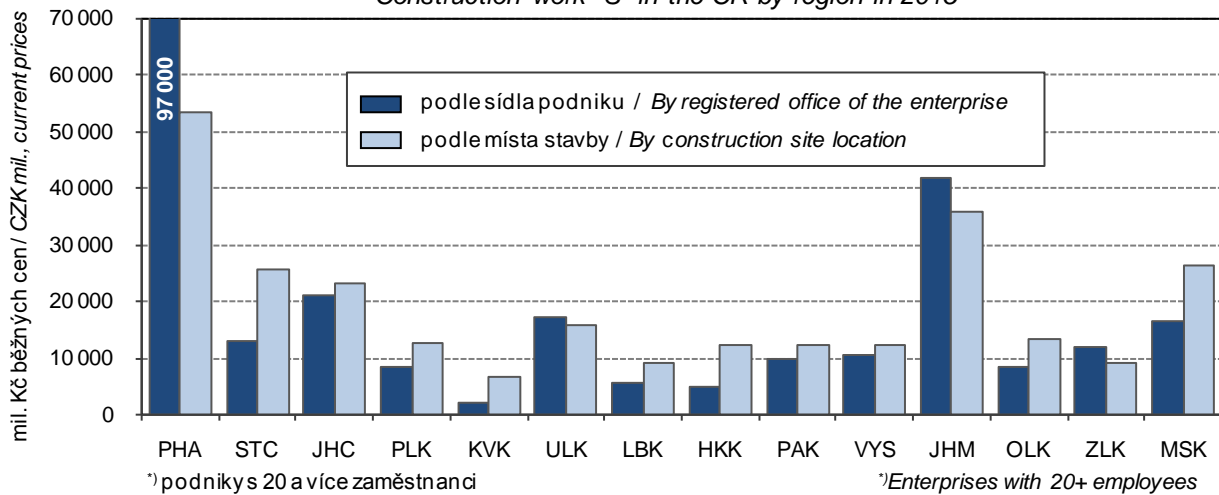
Construction work *) in the CR by region in 2013

mil. Kč běžných cen / CZK mil., current prices

70 000
60 000
50 000
40 000
30 000
20 000
10 000
0

97 000

podle sídla podniku / By registered office of the enterprise
podle místa stavby / By construction site location

PHA STC JHC PLK KVK ULK LBK HKK PAK VYS JHM OLK ZLK MSK

*) podniky s 20 a více zaměstnanci

*) Enterprises with 20+ employees